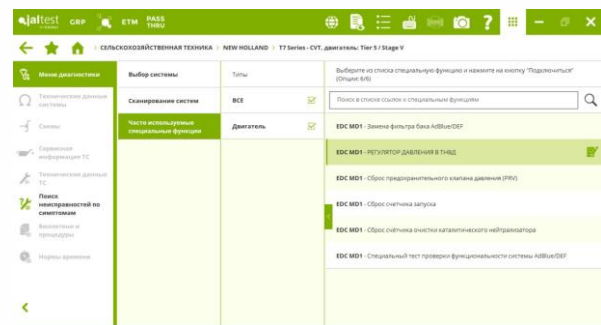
jaltest GRP ETM PASS THRU

СЕЛЬСКОХОЗЯЙСТВЕННАЯ ТЕХНИКА > NEW HOLLAND > T7 Series - CVT. двигатель: Tier 5 / Stage V

Меню диагностики
Технические данные системы
Схемы
Сервисная информация ТС
Технические данные ТС
Поиск неисправностей по симптомам
Комплекты и процедуры
Нормы времени

Выбор системы
Сканирование систем
Часто используемые специальные функции

Типы
ВСЕ
Двигатель

Выберите из списка специальную функцию и нажмите на кнопку "Подключиться" (Опции: 6/6)

Поиск в списке ссылок к специальным функциям

EDC MD1 - Замена фильтра бака AdBlue/DEF
EDC MD1 - РЕГУЛЯТОР ДАВЛЕНИЯ В ТНВД
EDC MD1 - Сброс предохранительного клапана давления (PRV)
EDC MD1 - Сброс счетчика запуска
EDC MD1 - Сброс счётчика очистки каталитического нейтрализатора
EDC MD1 - Специальный тест проверки функциональности системы AdBlue/DEF